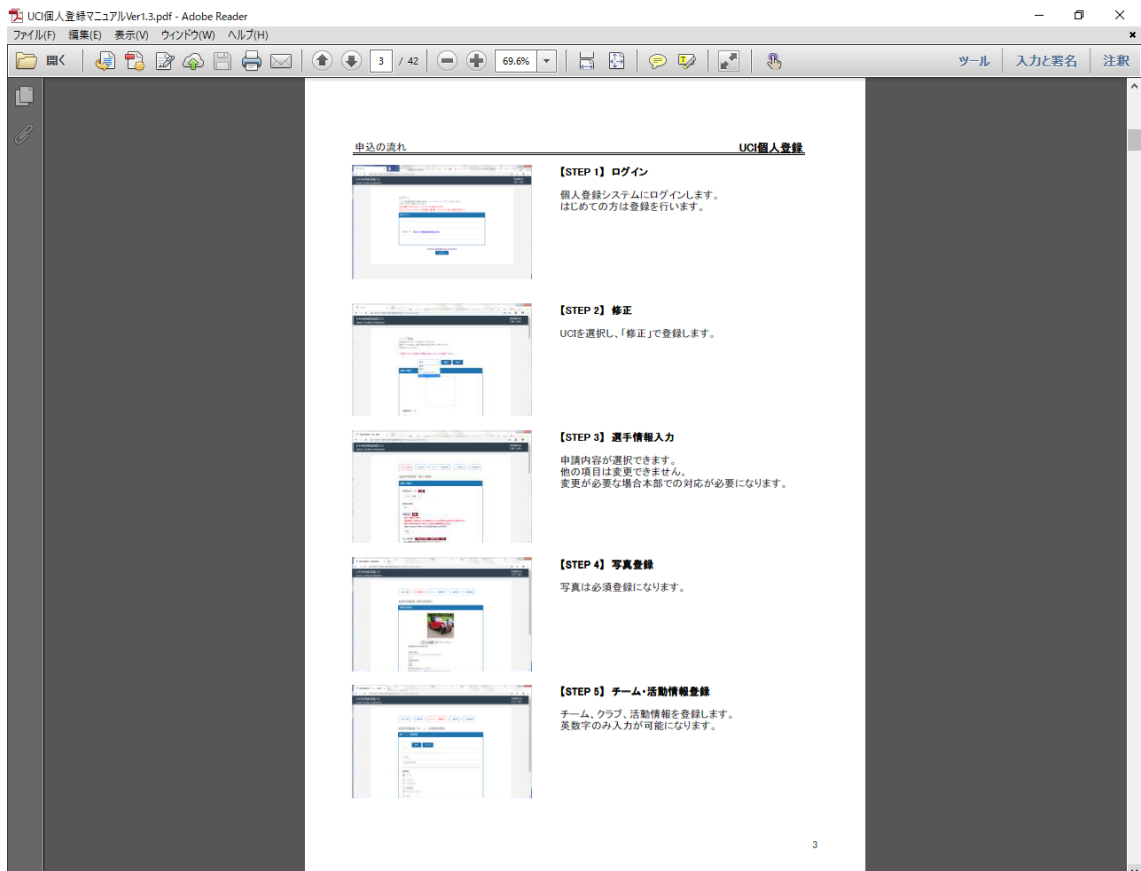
UCI個人登録マニュアルVer1.3.pdf - Adobe Reader

ファイル(F) 編集(E) 表示(V) ウィンドウ(W) ヘルプ(H)

開く 3 / 42 69.6% ツール 入力と署名 注釈

申込の流れ UCI個人登録

【STEP 1】 ログイン

個人登録システムにログインします。
はじめての方は登録を行います。

【STEP 2】 修正

UCIを選択し、「修正」で登録します。

【STEP 3】 選手情報入力

申請内容が選択できます。
他の項目は変更できません。
変更が必要な場合本部での対応が必要になります。

【STEP 4】 写真登録

写真は必須登録になります。

【STEP 5】 チーム・活動情報登録

チーム、クラブ、活動情報を登録します。
英数字のみ入力が可能になります。

3